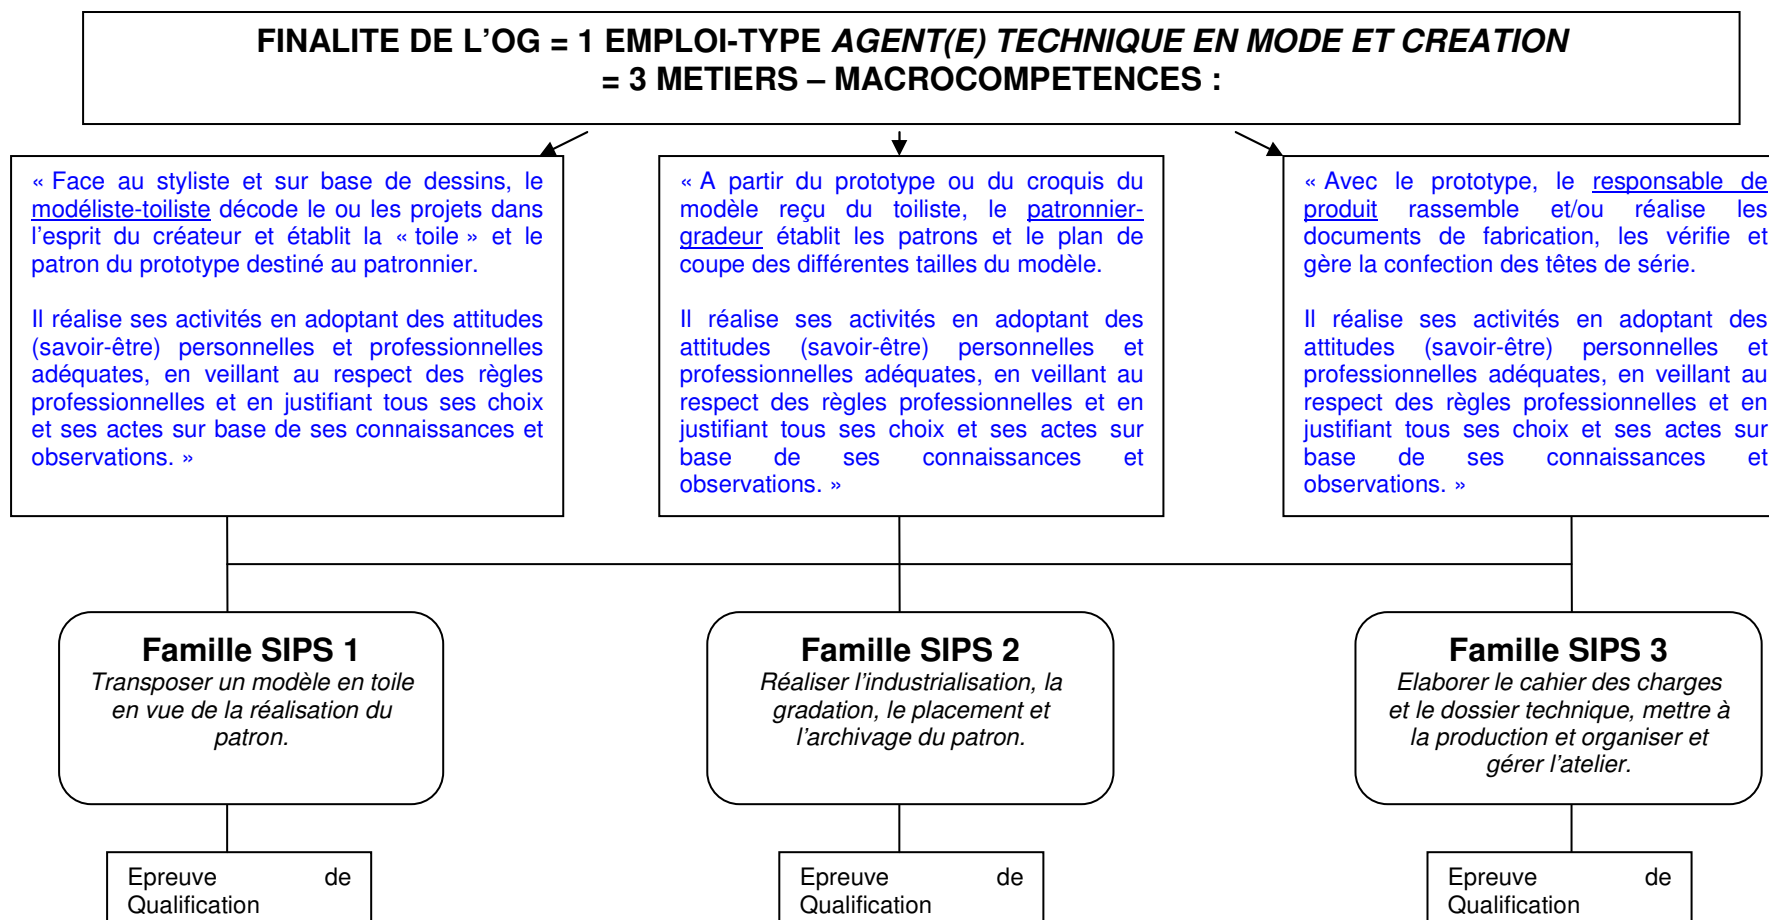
FINALITE DE L'OG = 1 EMPLOI-TYPE *AGENT(E) TECHNIQUE EN MODE ET CREATION* = 3 METIERS – MACROCOMPETENCES :

« Face au styliste et sur base de dessins, le modéliste-toiliste décode le ou les projets dans l'esprit du créateur et établit la « toile » et le patron du prototype destiné au patronnier.

Il réalise ses activités en adoptant des attitudes (savoir-être) personnelles et professionnelles adéquates, en veillant au respect des règles professionnelles et en justifiant tous ses choix et ses actes sur base de ses connaissances et observations. »

« A partir du prototype ou du croquis du modèle reçu du toiliste, le patronnier-gradeur établit les patrons et le plan de coupe des différentes tailles du modèle.

Il réalise ses activités en adoptant des attitudes (savoir-être) personnelles et professionnelles adéquates, en veillant au respect des règles professionnelles et en justifiant tous ses choix et ses actes sur base de ses connaissances et observations. »

« Avec le prototype, le responsable de produit rassemble et/ou réalise les documents de fabrication, les vérifie et gère la confection des têtes de série.

Il réalise ses activités en adoptant des attitudes (savoir-être) personnelles et professionnelles adéquates, en veillant au respect des règles professionnelles et en justifiant tous ses choix et ses actes sur base de ses connaissances et observations. »

**Famille SIPS 1**
*Transposer un modèle en toile en vue de la réalisation du patron.*

**Famille SIPS 2**
*Réaliser l'industrialisation, la gradation, le placement et l'archivage du patron.*

**Famille SIPS 3**
*Elaborer le cahier des charges et le dossier technique, mettre à la production et organiser et gérer l'atelier.*

Epreuve de Qualification

Epreuve de Qualification

Epreuve de Qualification